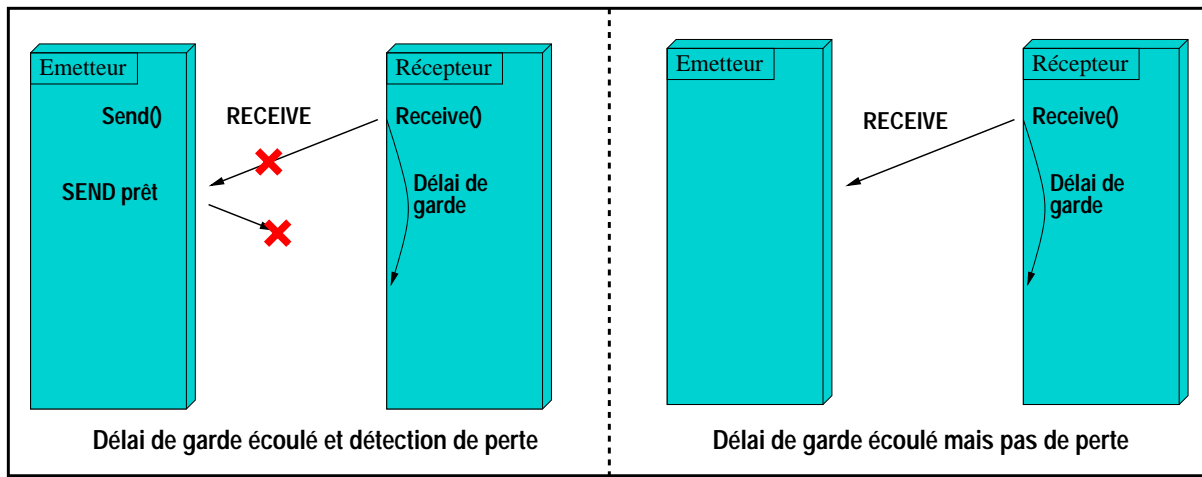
Emetteur

Send()

SEND prêt

RECEIVE

Récepteur

Receive()

Délai de garde

Délai de garde écoulé et détection de perte

Emetteur

RECEIVE

Récepteur

Receive()

Délai de garde

Délai de garde écoulé mais pas de perte